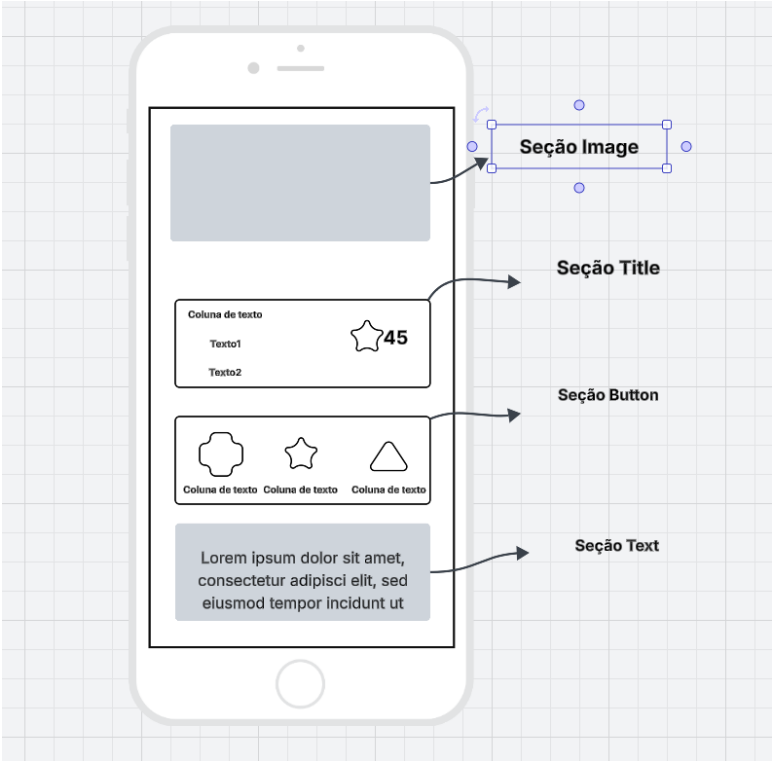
Seção Image

Seção Title

Coluna de texto

Texto1

Texto2

45

Seção Button

Coluna de texto Coluna de texto Coluna de texto

Seção Text

Lorem ipsum dolor sit amet, consectetur adipisci elit, sed eiusmod tempor incidunt ut